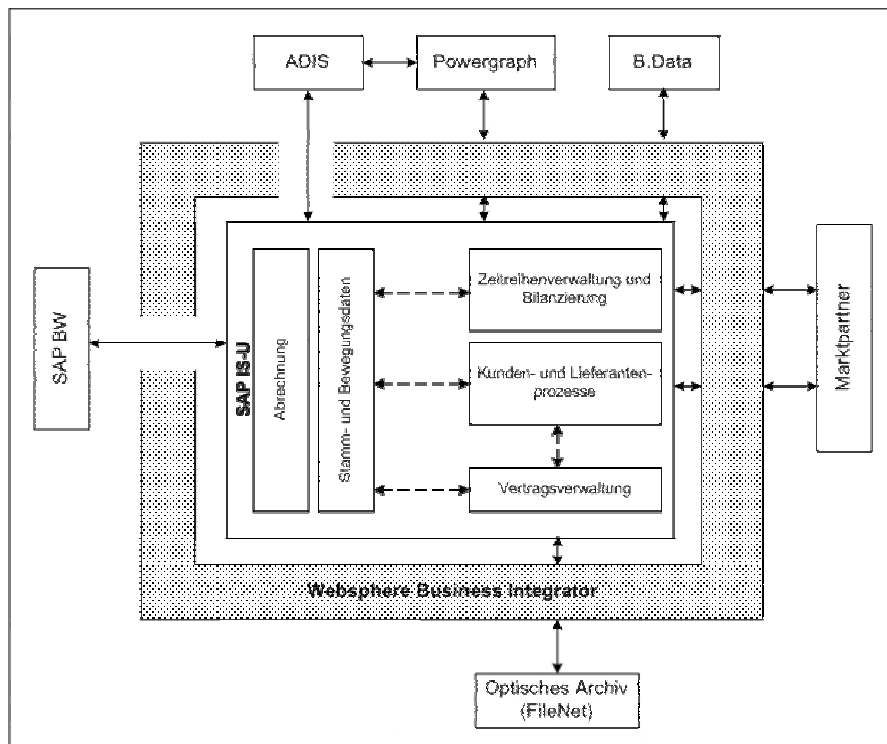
ADIS

Powergraph

B.Data

SAP BW

SAP IS-U

Abrechnung

Stamm- und Bewegungsdaten

Zeitreihenverwaltung und Bilanzierung

Kunden- und Lieferantenprozesse

Vertragsverwaltung

Marktpartner

Websphere Business Integrator

Optisches Archiv (FileNet)